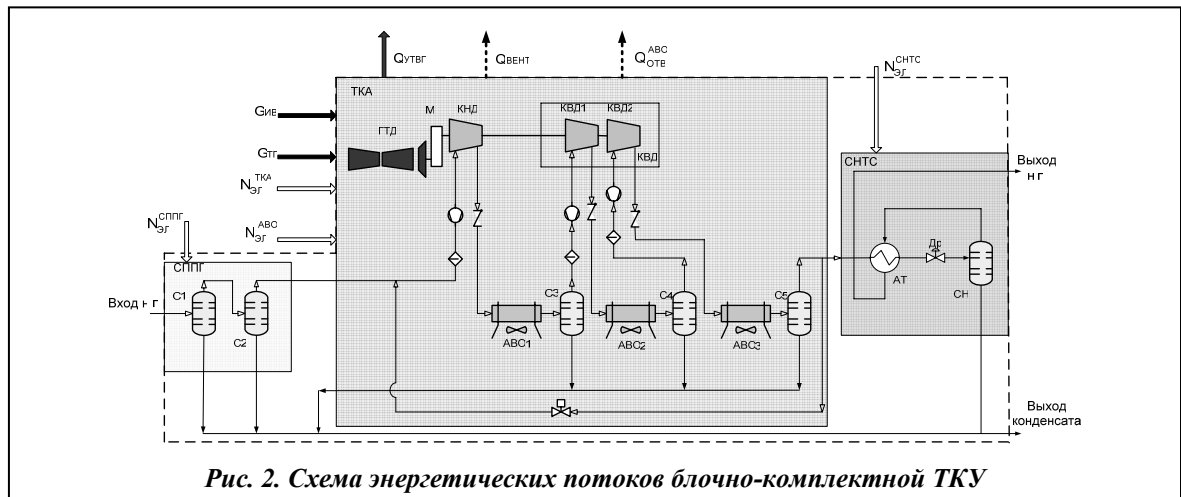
$Q_{УТВГ}$

$Q_{ВЕНТ}$

$Q_{ОТВ}^{АВС}$

$N_{ЭГ}^{СНТС}$

ТКА

$G_{ИЕ}$

$G_{ТГ}$

$N_{ЭГ}^{ТКА}$

$N_{ЭГ}^{СППГ}$

$N_{ЭГ}^{АВС}$

ГТД

М

КНД

КВД1

КВД2

КВД

СНТС

Выход н г

АТ

Др

СН

СППГ

Вход н г

С1

С2

С3

С4

С5

АВС1

АВС2

АВС3

Выход конденсата

Рис. 2. Схема энергетических потоков блочно-комплектной ТКУ